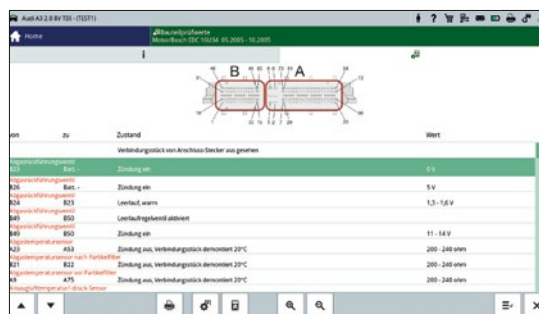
Audi A3 2.0 8V TDI - (TEST1)

Home

Bauteilprüfwerte
Motor/Bosch EDC 16U34 05.2005 - 10.2005

i

B A

| von | zu | Zustand | Wert |
|---|---|---|---|
| | | Verbindungsstück von Anschluss-Stecker aus gesehen | |
| Abgasrückführungsventil | | | |
| B23 | Batt. - | Zündung ein | 0 V |
| Abgasrückführungsventil | | | |
| B26 | Batt. - | Zündung ein | 5 V |
| Abgasrückführungsventil | | | |
| B24 | B23 | Leerlauf, warm | 1,3 - 1,6 V |
| Abgasrückführungsventil | | | |
| B49 | B50 | Leerlaufregelventil aktiviert | |
| Abgasrückführungsventil | | | |
| B49 | B50 | Zündung ein | 11 - 14 V |
| Abgastemperatursensor | | | |
| A23 | A53 | Zündung aus, Verbindungsstück demontiert 20°C | 200 - 240 ohm |
| Abgastemperatursensor nach Partikelfilter | | | |
| B21 | B22 | Zündung aus, Verbindungsstück demontiert 20°C | 200 - 240 ohm |
| Abgastemperatursensor vor Partikelfilter | | | |
| K9 | A75 | Zündung aus, Verbindungsstück demontiert 20°C | 200 - 240 ohm |
| Ansaugluftemperatur/-druck Sensor | | | |